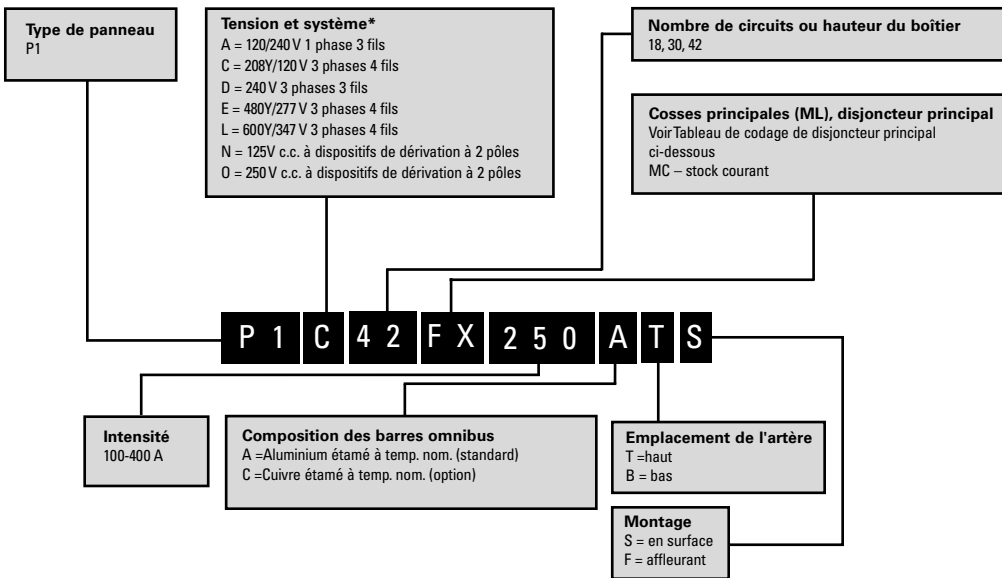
**Type de panneau**
P1

**Tension et système***
A = 120/240 V 1 phase 3 fils
C = 208Y/120 V 3 phases 4 fils
D = 240 V 3 phases 3 fils
E = 480Y/277 V 3 phases 4 fils
L = 600Y/347 V 3 phases 4 fils
N = 125V c.c. à dispositifs de dérivation à 2 pôles
O = 250 V c.c. à dispositifs de dérivation à 2 pôles

**Nombre de circuits ou hauteur du boîtier**
18, 30, 42

**Cosses principales (ML), disjoncteur principal**
VoirTableau de codage de disjoncteur principal ci-dessous
MC – stock courant

P 1 C 4 2 F X 2 5 0 A T S

**Intensité**
100-400 A

**Composition des barres omnibus**
A =Aluminium étamé à temp. nom. (standard)
C =Cuivre étamé à temp. nom. (option)

**Emplacement de l'artère**
T =haut
B = bas

**Montage**
S = en surface
F = affleurant